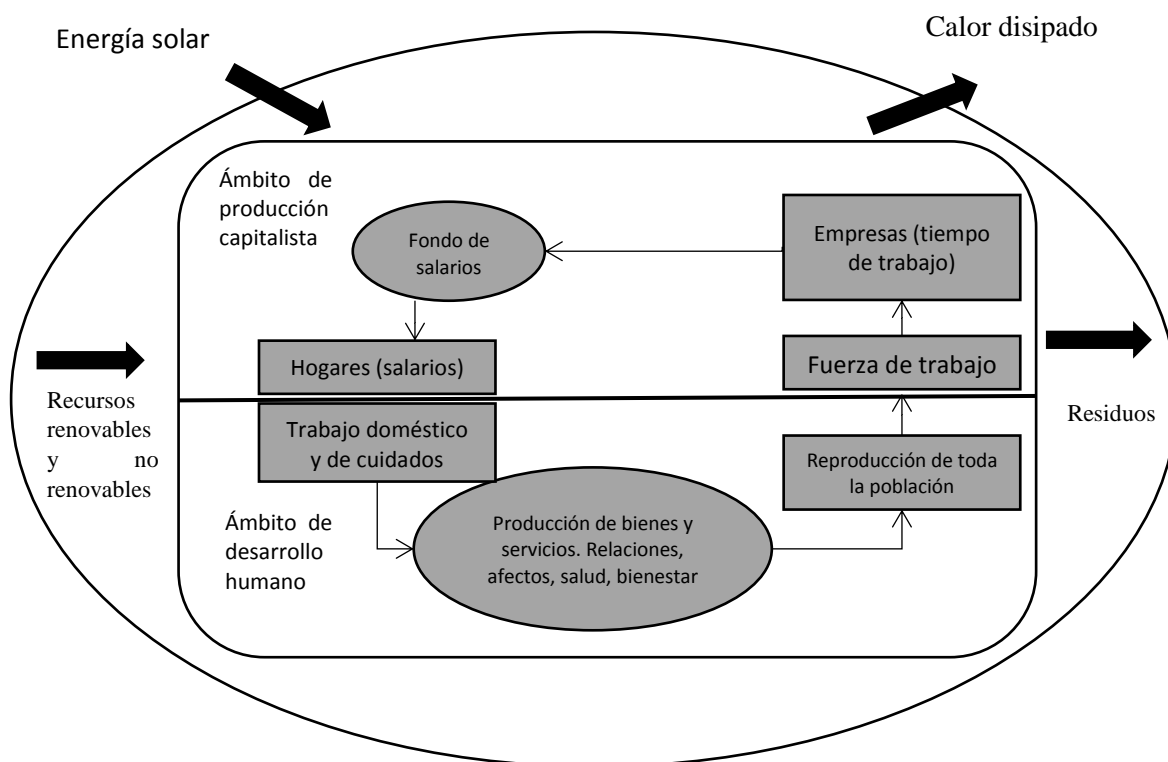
Energía solar

Calor disipado

Ámbito de producción capitalista

Fondo de salarios

Empresas (tiempo de trabajo)

Hogares (salarios)

Fuerza de trabajo

Recursos renovables y no renovables

Residuos

Trabajo doméstico y de cuidados

Reproducción de toda la población

Ámbito de desarrollo humano

Producción de bienes y servicios. Relaciones, afectos, salud, bienestar